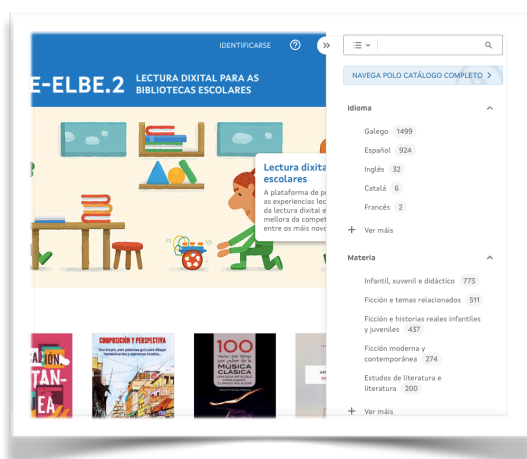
IDENTIFICARSE
E-ELBE.2 LECTURA DIXITAL PARA AS BIBLIOTECAS ESCOLARES
Lectura dixita escolares
A plataforma de p as experiencias lec da lectura dixital e mellora da compet entre os máis novo

NAVEGA POLO CATÁLOGO COMPLETO >

Idioma
Galego 1499
Español 924
Inglés 32
Català 6
Francés 2
+ Ver máis

Materia
Infantil, xuvenil e didáctico 773
Ficción e temas relacionados 511
Ficción e historias reales infantiles y juveniles 437
Ficción moderna y contemporánea 274
Estudos de literatura e literatura 200
+ Ver máis

COMPOSICIÓN Y PERSPECTIVA
100 MÚSICA CLÁSICA
ACIÓN TÁN EA